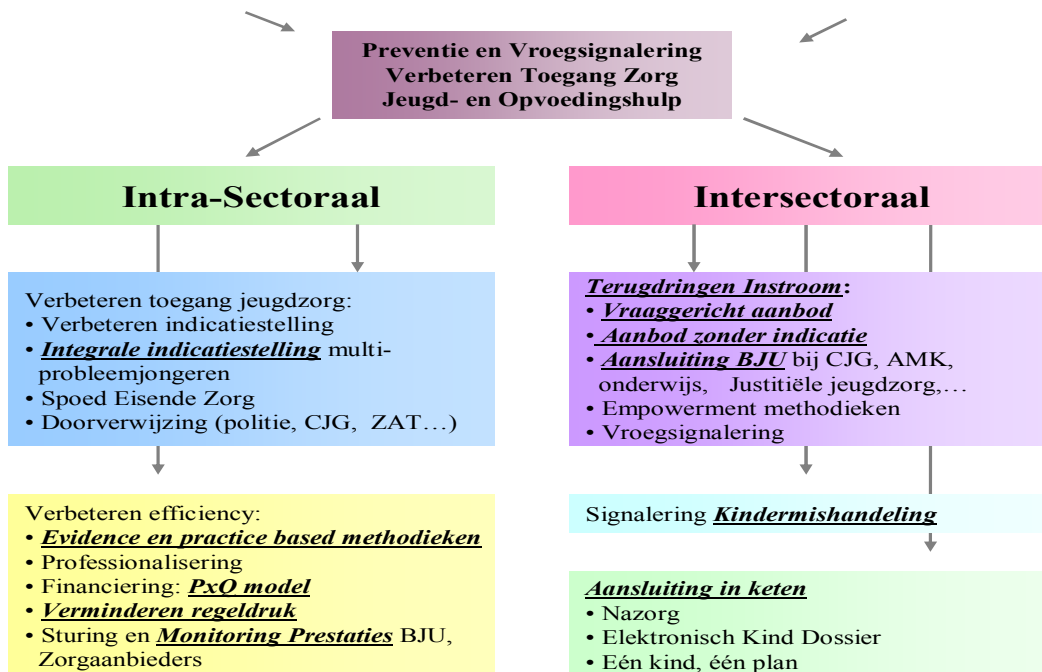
Preventie en Vroegsignalering
Verbeteren Toegang Zorg
Jeugd- en Opvoedingshulp

Intra-Sectoraal

Verbeteren toegang jeugdzorg:
• Verbeteren indicatiestelling
• ***Integrale indicatiestelling*** multiprobleemjongeren
• Spoed Eisende Zorg
• Doorverwijzing (politie, CJG, ZAT…)

Verbeteren efficiency:
• ***Evidence en practice based methodieken***
• Professionalisering
• Financiering: ***PxQ model***
• ***Verminderen regeldruk***
• Sturing en ***Monitoring Prestaties*** BJU, Zorgaanbieders

Intersectoraal

***Terugdringen Instroom***:
• ***Vraaggericht aanbod***
• ***Aanbod zonder indicatie***
• ***Aansluiting BJU*** bij CJG, AMK, onderwijs, Justitiële jeugdzorg,…
• Empowerment methodieken
• Vroegsignalering

Signalering ***Kindermishandeling***

***Aansluiting in keten***
• Nazorg
• Elektronisch Kind Dossier
• Eén kind, één plan